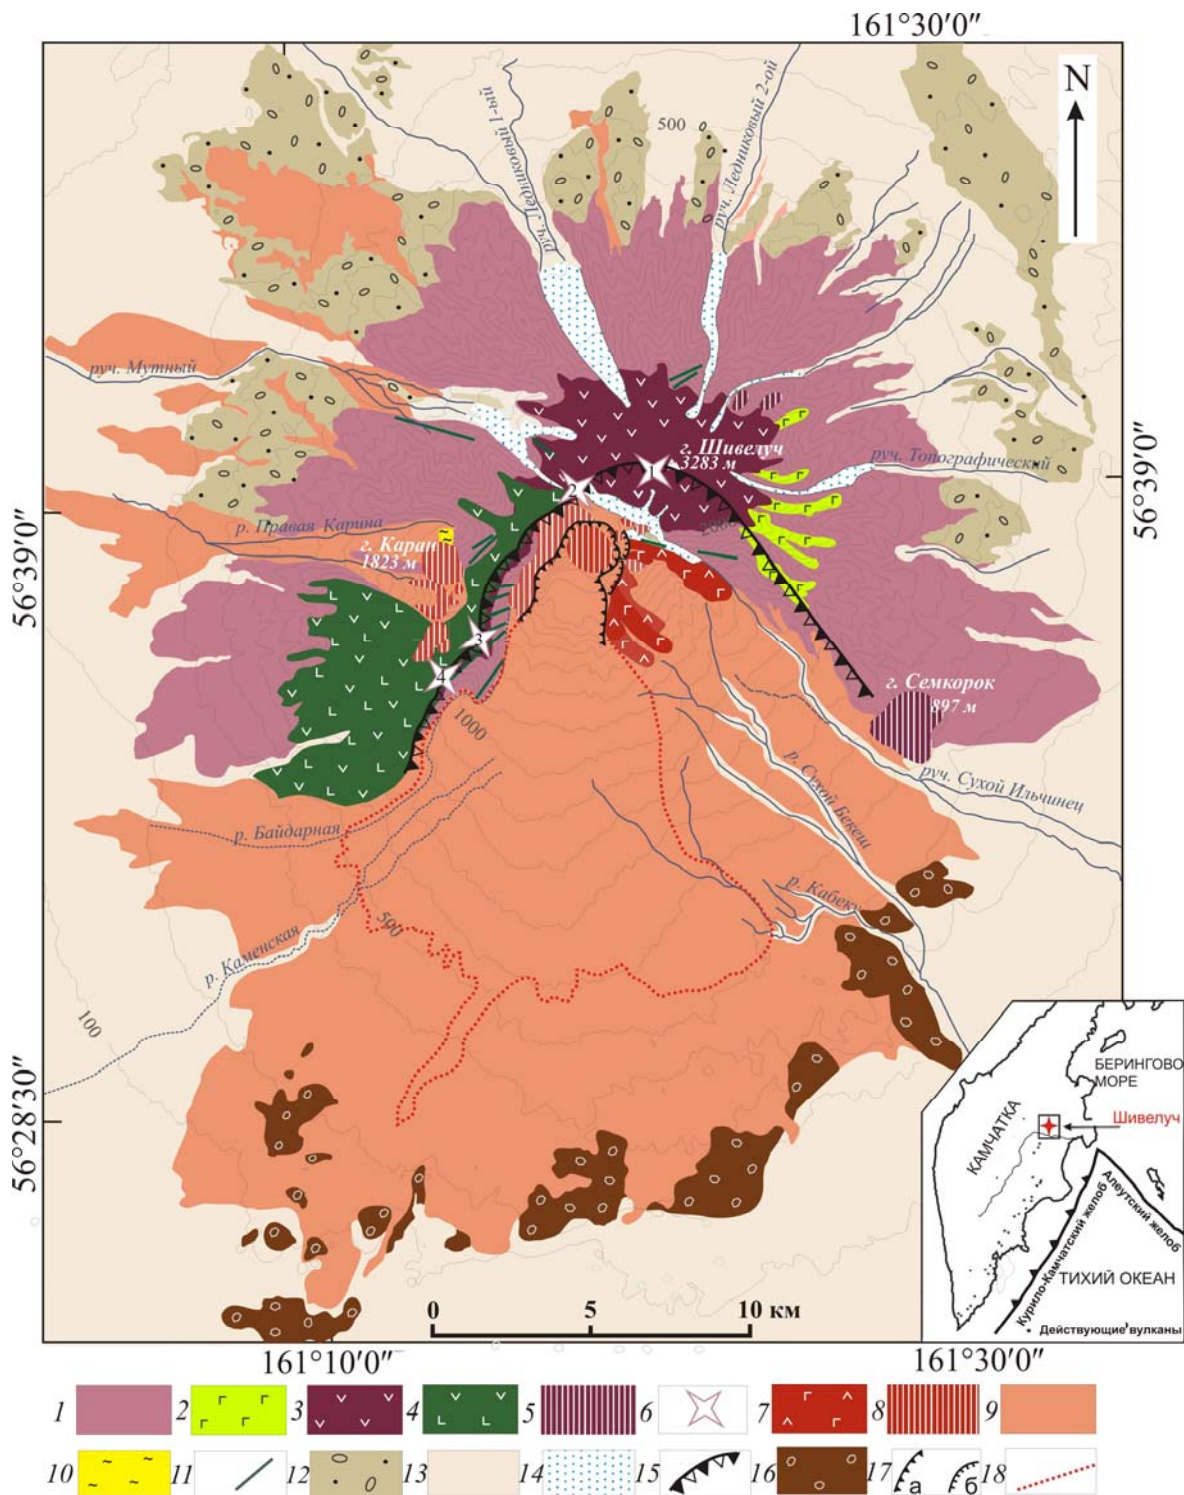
161°30′0″

N

500

руч. Ледниковый 1-ый

руч. Ледниковый 2-ой

руч. Мутный

г. Шивелуч
3283 м

руч. Топографический

56°39′0″

56°39′0″

р. Правая Карина

г. Каран
1823 м

2800

1

2

3

4

г. Семкорок
897 м

1000

руч. Сухой Ильчинец

р. Сухой Бекеш

р. Байдарная

р. Кабеку

500

р. Каменская

100

56°28′30″

БЕРИНГОВО МОРЕ

КАМЧАТКА

Шивелуч

Алеутский желоб

Курило-Камчатский желоб

ТИХИЙ ОКЕАН

Действующие вулканы

0 5 10 км

161°10′0″

161°30′0″

1 2 3 4 5 6 7 8 9

10 11 12 13 14 15 16 17 а б 18